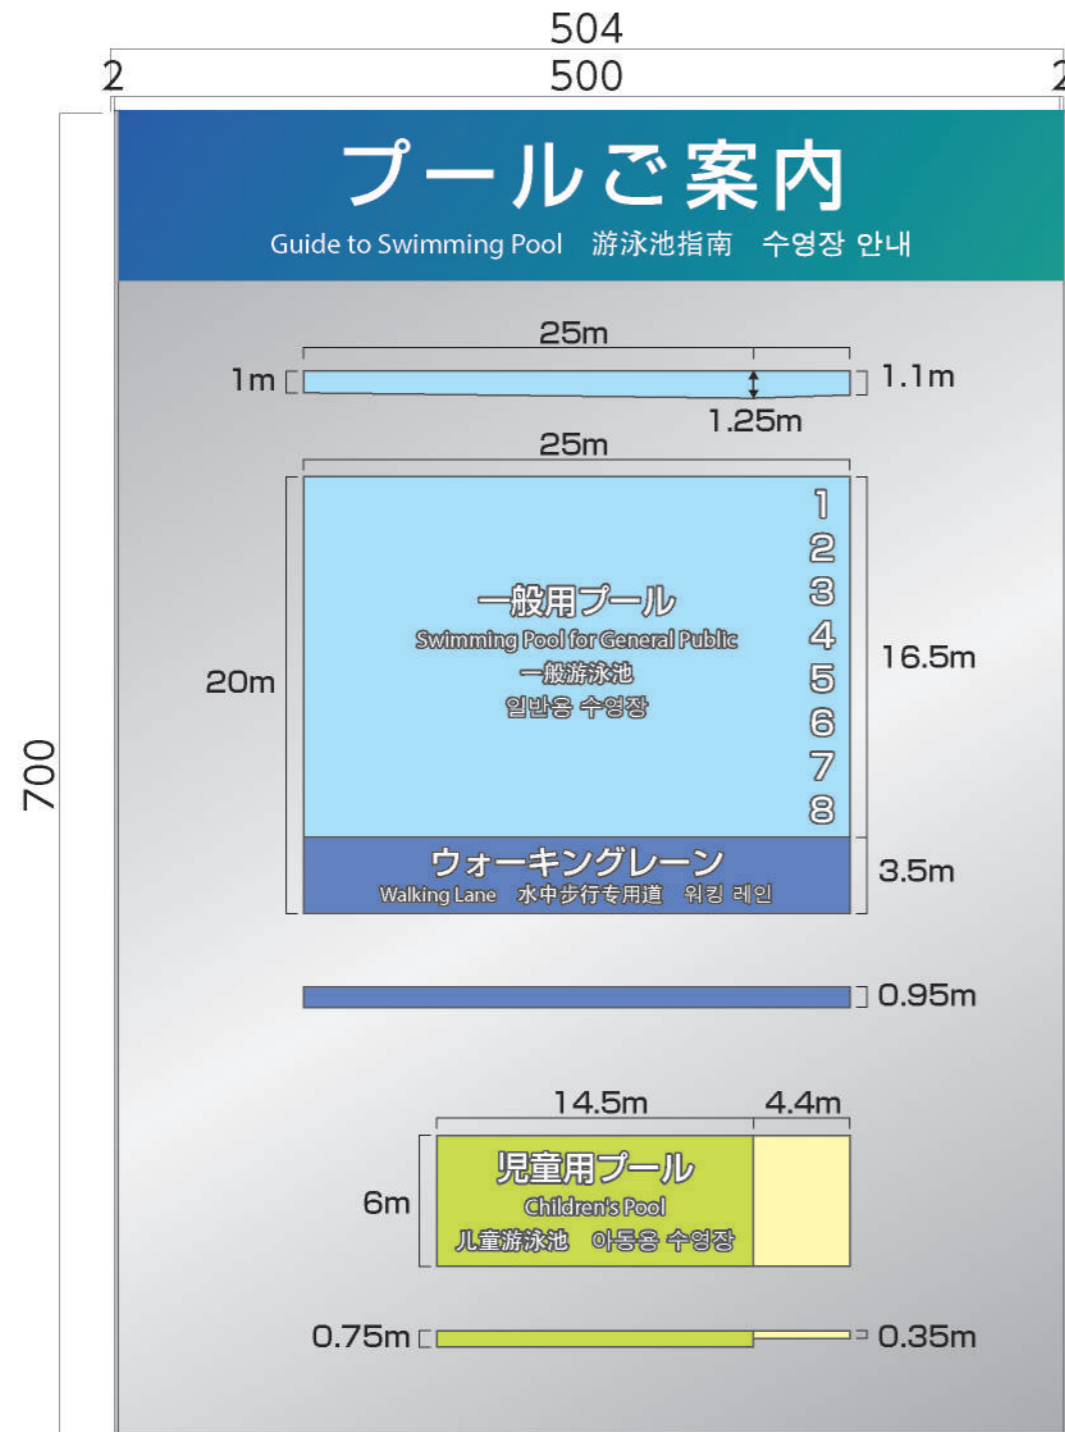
504

2

500

2

700

プールご案内

Guide to Swimming Pool　游泳池指南　수영장 안내

25m

1m

1.1m

1.25m

25m

20m

一般用プール

Swimming Pool for General Public

一般游泳池

일반용 수영장

1
2
3
4
5
6
7
8

16.5m

ウォーキングレーン

Walking Lane　水中步行专用道　워킹 레인

3.5m

0.95m

14.5m

4.4m

6m

児童用プール

Children's Pool

儿童游泳池　아동용 수영장

0.75m

0.35m